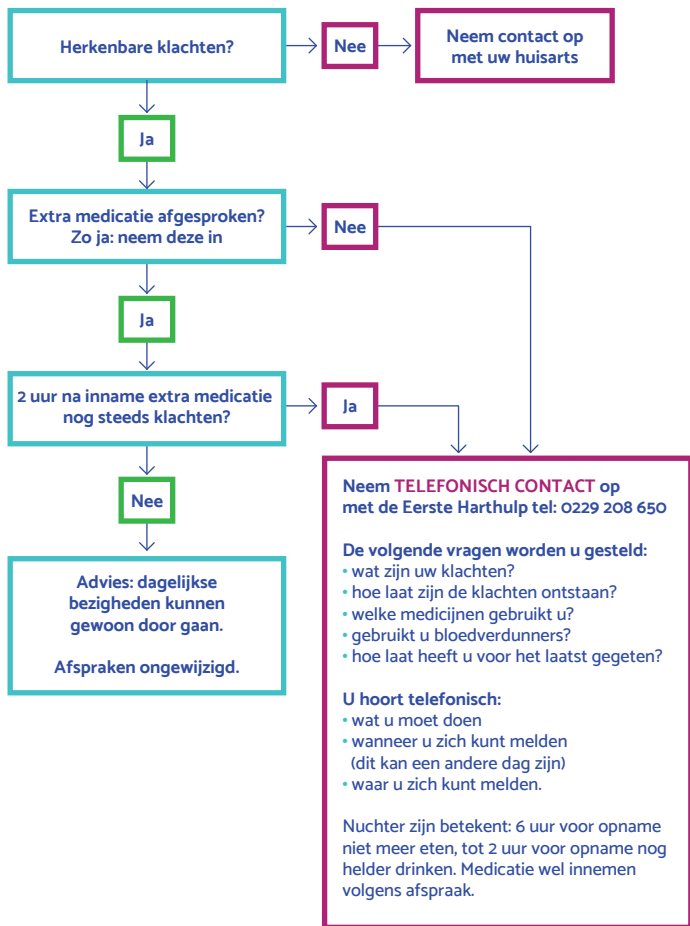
Herkenbare klachten?

Nee

Neem contact op met uw huisarts

Ja

Extra medicatie afgesproken? Zo ja: neem deze in

Nee

Ja

2 uur na inname extra medicatie nog steeds klachten?

Ja

Nee

Advies: dagelijkse bezigheden kunnen gewoon door gaan.

Afspraken ongewijzigd.

Neem TELEFONISCH CONTACT op met de Eerste Harthulp tel: 0229 208 650

De volgende vragen worden u gesteld:
• wat zijn uw klachten?
• hoe laat zijn de klachten ontstaan?
• welke medicijnen gebruikt u?
• gebruikt u bloedverdunners?
• hoe laat heeft u voor het laatst gegeten?

U hoort telefonisch:
• wat u moet doen
• wanneer u zich kunt melden (dit kan een andere dag zijn)
• waar u zich kunt melden.

Nuchter zijn betekent: 6 uur voor opname niet meer eten, tot 2 uur voor opname nog helder drinken. Medicatie wel innemen volgens afspraak.